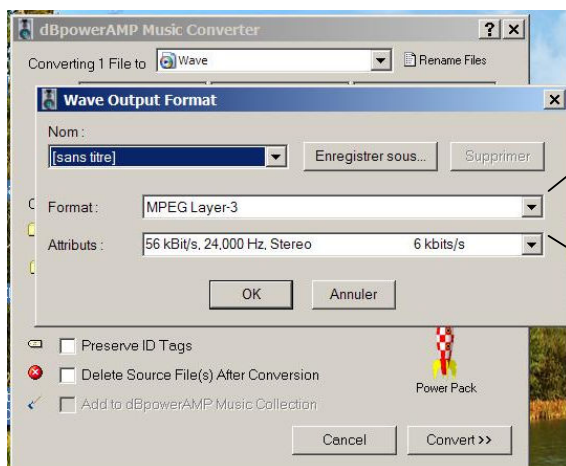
dBpowerAMP Music Converter

?

Converting 1 File to Wave

Rename Files

Wave Output Format

Nom :

[sans titre]

Enregistrer sous...

Supprimer

Format : MPEG Layer-3

Attributs : 56 kBit/s, 24,000 Hz, Stereo 6 kbits/s

OK

Annuler

Preserve ID Tags

Delete Source File(s) After Conversion

Add to dBpowerAMP Music Collection

Power Pack

Cancel

Convert >>